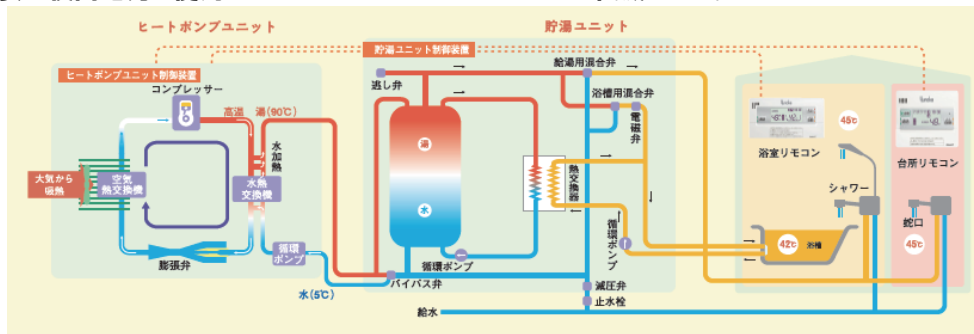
ヒートポンプユニット

貯湯ユニット

貯湯ユニット制御装置

ヒートポンプユニット制御装置

コンプレッサー

高温

湯(90℃)

水加熱

大気から吸熱

空気熱交換機

水熱交換機

膨張弁

循環ポンプ

水(5℃)

逃し弁

湯

水

循環ポンプ

バイパス弁

給湯用混合弁

浴槽用混合弁

電磁弁

熱交換器

循環ポンプ

減圧弁

止水栓

給水

浴室リモコン

45℃

シャワー

42℃

浴槽

台所リモコン

蛇口

45℃